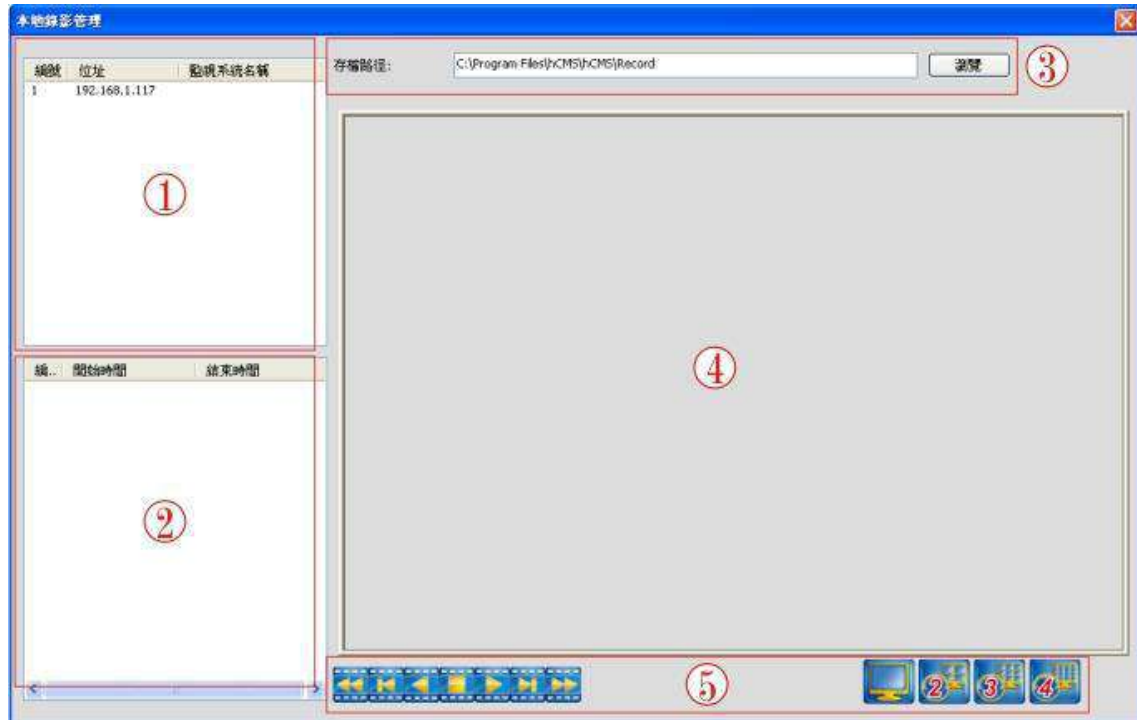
本地錄影管理

| 編號 | 位址 | 監視系統名稱 |
|---|---|---|
| 1 | 192.168.1.117 | |

①

| 編.. | 開始時間 | 結束時間 |
|---|---|---|

②

存檔路徑: C:\Program Files\hCMS\hCMS\Record 瀏覽

③

④

⑤

2 3 4